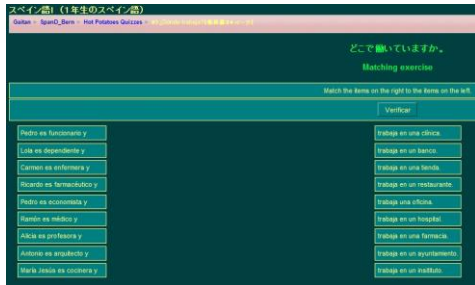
スペイン語I（1年生のスペイン語）

Guitan > SpanD_Bern > Hot Potatoes Quizzes > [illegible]

どこで働いていますか。

Matching exercise

Match the items on the right to the items on the left.

Verificar

Pedro es funcionario y

Lola es dependiente y

Carmen es enfermera y

Ricardo es farmacéutico y

Pedro es economista y

Ramón es médico y

Alicia es profesora y

Antonio es arquitecto y

María Jesús es cocinera y

trabaja en una clínica.

trabaja en un banco.

trabaja en una tienda.

trabaja en un restaurante.

trabaja una oficina.

trabaja en un hospital.

trabaja en una farmacia.

trabaja en un ayuntamiento.

trabaja en un instituto.